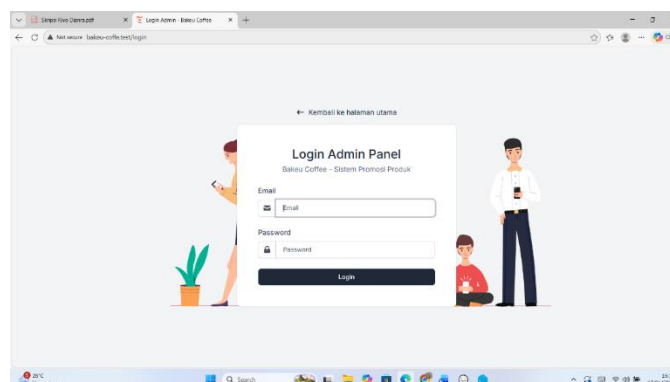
Simpo Kwo Uarra.pdf
Login Admin - Bakeu Coffee
Not secure bakeu-coffe.test/login

← Kembali ke halaman utama

Login Admin Panel
Bakeu Coffee - Sistem Promosi Produk

Email
Email

Password
Password

Login

28°C
Search